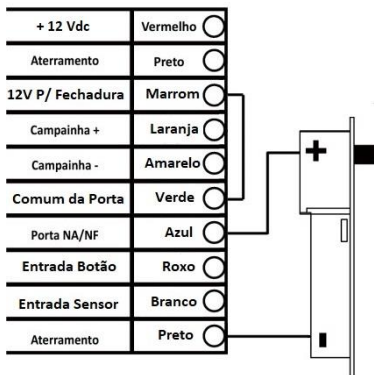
| + 12 Vdc | Vermelho |
|---|---|
| Aterramento | Preto |
| 12V P/ Fechadura | Marrom |
| Campainha + | Laranja |
| Campainha - | Amarelo |
| Comum da Porta | Verde |
| Porta NA/NF | Azul |
| Entrada Botão | Roxo |
| Entrada Sensor | Branco |
| Aterramento | Preto |

+

-